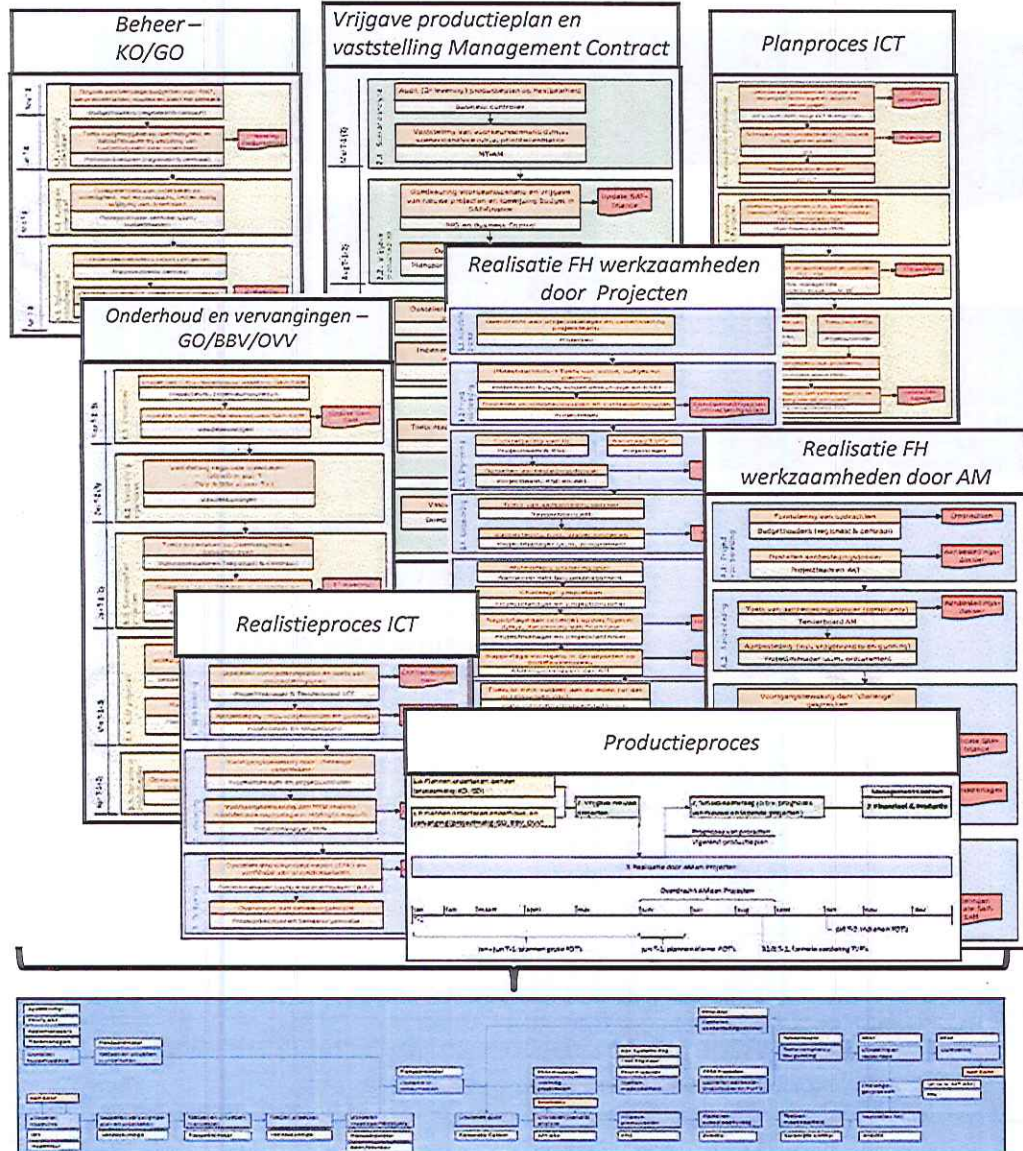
Beheer – KO/GO

Vrijgave productieplan en vaststelling Management Contract

Planproces ICT

Realisatie FH werkzaamheden door Projecten

Onderhoud en vervangingen – GO/BBV/OVV

Realisatie FH werkzaamheden door AM

Realistieproces ICT

Productieproces

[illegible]